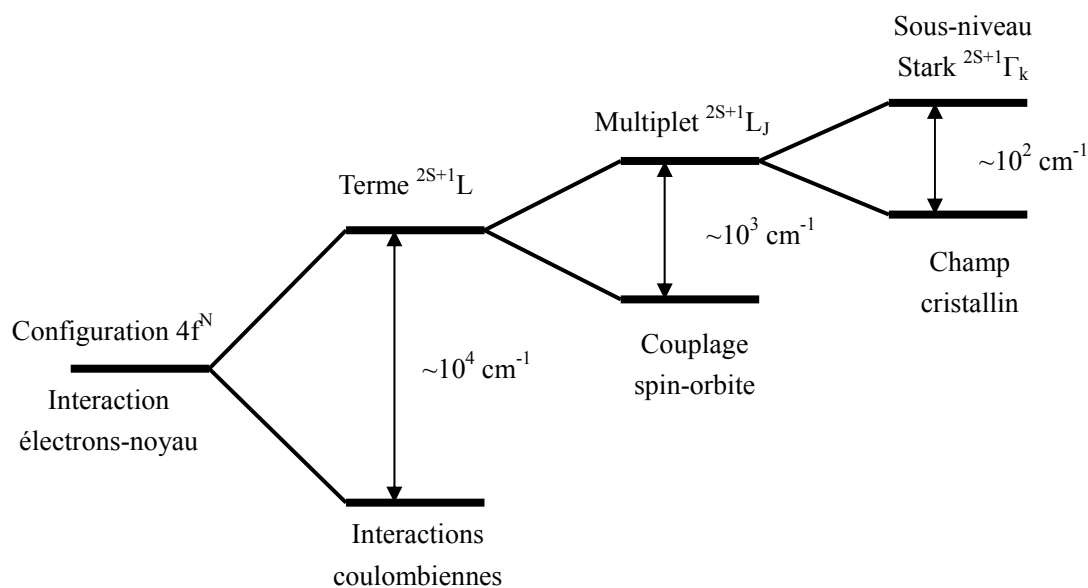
Sous-niveau Stark $^{2S+1}\Gamma_k$

Multiplet $^{2S+1}L_J$

$\sim 10^2$ cm$^{-1}$

Terme $^{2S+1}L$

$\sim 10^3$ cm$^{-1}$

Champ cristallin

Configuration $4f^N$

$\sim 10^4$ cm$^{-1}$

Couplage spin-orbite

Interaction électrons-noyau

Interactions coulombiennes